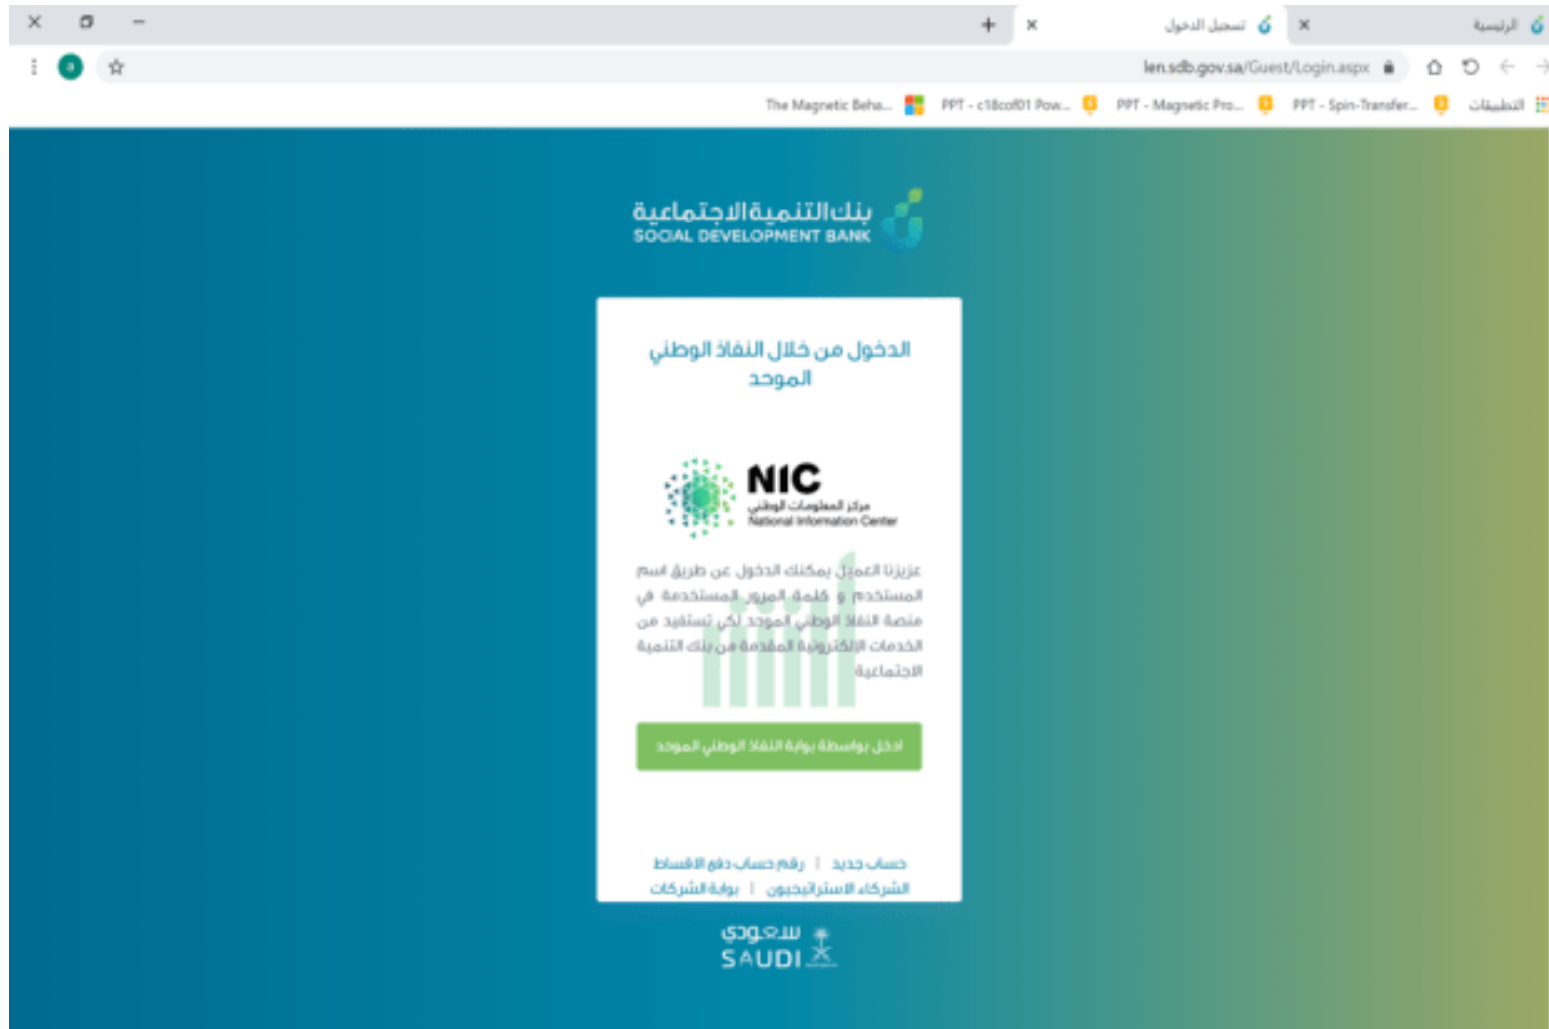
الرئيسية × تسجيل الدخول × +

len.sdb.gov.sa/Guest/Login.aspx

التطبيقات PPT - Spin-Transfer... PPT - Magnetic Pro... PPT - c18cof01 Pow... The Magnetic Beha...

بنك التنمية الاجتماعية
SOCIAL DEVELOPMENT BANK

الدخول من خلال النفاذ الوطني الموحد

NIC
مركز المعلومات الوطني
National Information Center

عزيزنا العميل يمكنك الدخول عن طريق اسم المستخدم و كلمة المرور المستخدمة في منصة النفاذ الوطني الموحد لكي تستفيد من الخدمات الإلكترونية المقدمة من بنك التنمية الاجتماعية

ادخل بواسطة بوابة النفاذ الوطني الموحد

حساب جديد | رقم حساب دفع الاقساط
الشركاء الاستراتيجيون | بوابة الشركات

سعودي
SAUDI